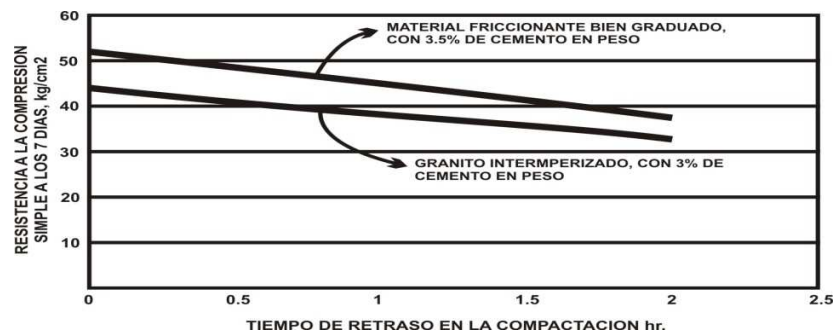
RESISTENCIA A LA COMPRESION SIMPLE A LOS 7 DIAS, kg/cm2

60
50
40
30
20
10

MATERIAL FRICCIONANTE BIEN GRADUADO, CON 3.5% DE CEMENTO EN PESO

GRANITO INTERMPERIZADO, CON 3% DE CEMENTO EN PESO

0
0.5
1
1.5
2
2.5

TIEMPO DE RETRASO EN LA COMPACTACION hr.